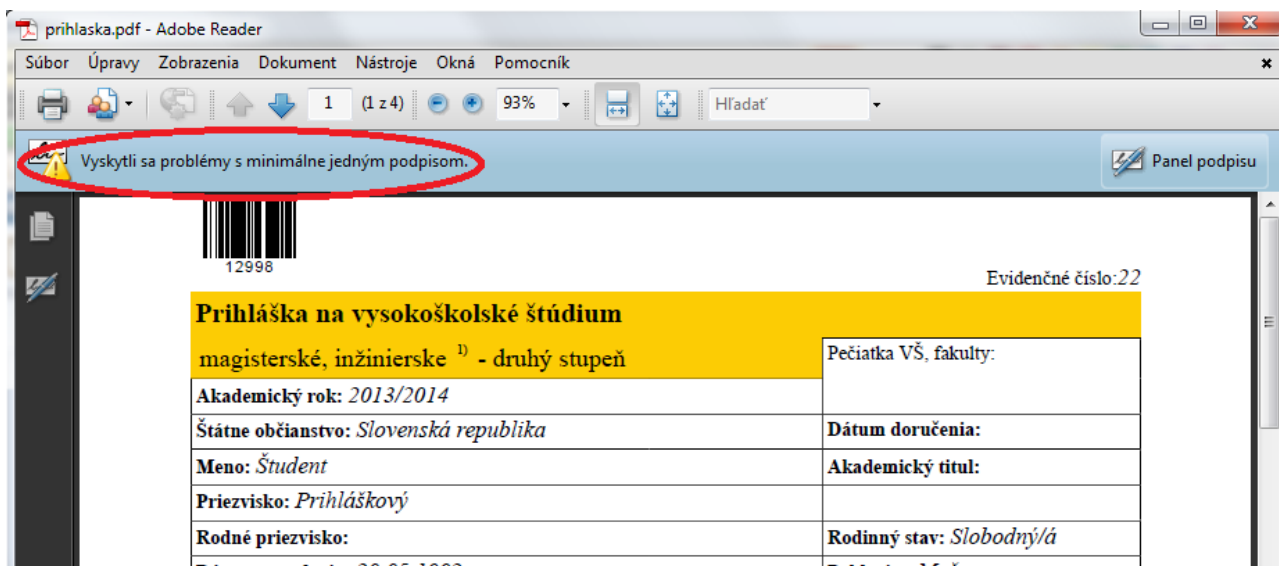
prihlaska.pdf - Adobe Reader

Súbor Úpravy Zobrazenia Dokument Nástroje Okná Pomocník

1 (1 z 4) 93% Hľadať

Vyskytli sa problémy s minimálne jedným podpisom.

Panel podpisu

12998

Evidenčné číslo:22

| Prihláška na vysokoškolské štúdium | |
|---|---|
| magisterské, inžinierske $^{1)}$ - druhý stupeň | Pečiatka VŠ, fakulty: |
| Akademický rok: 2013/2014 | |
| Štátne občianstvo: Slovenská republika | Dátum doručenia: |
| Meno: Študent | Akademický titul: |
| Priezvisko: Prihláškový | |
| Rodné priezvisko: | Rodinný stav: Slobodný/á |
| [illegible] | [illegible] |